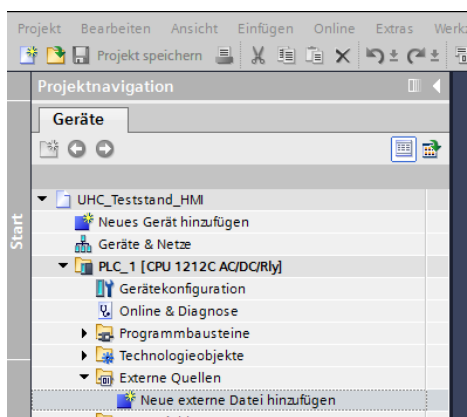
Projekt Bearbeiten Ansicht Einfügen Online Extras Werkz

Projekt speichern

Projektnavigation

Geräte

Start

UHC_Teststand_HMI
Neues Gerät hinzufügen
Geräte & Netze
PLC_1 [CPU 1212C AC/DC/Rly]
Gerätekonfiguration
Online & Diagnose
Programmbausteine
Technologieobjekte
Externe Quellen
Neue externe Datei hinzufügen